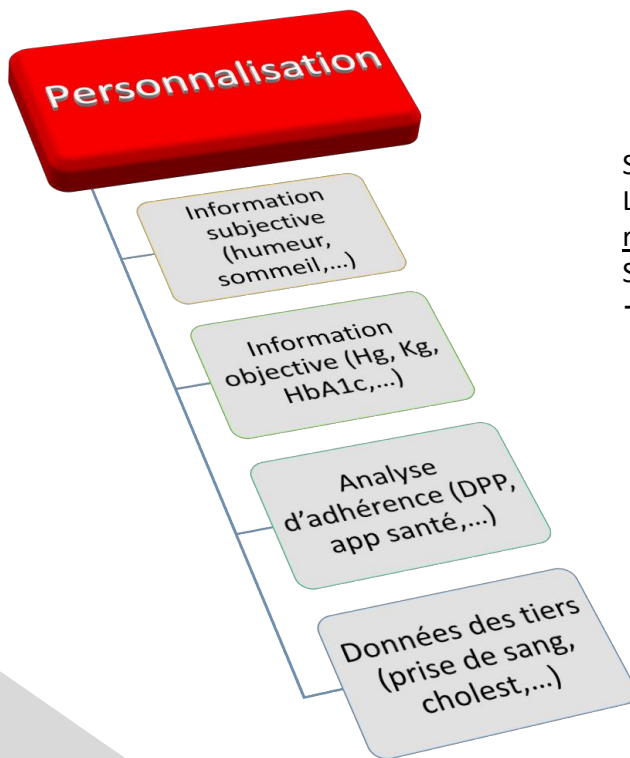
Personnalisation

Information subjective (humeur, sommeil,...)

Information objective (Hg, Kg, HbA1c,...)

Analyse d'adhérence (DPP, app santé,...)

Données des tiers (prise de sang, cholest,...)

S
L
r
S
-